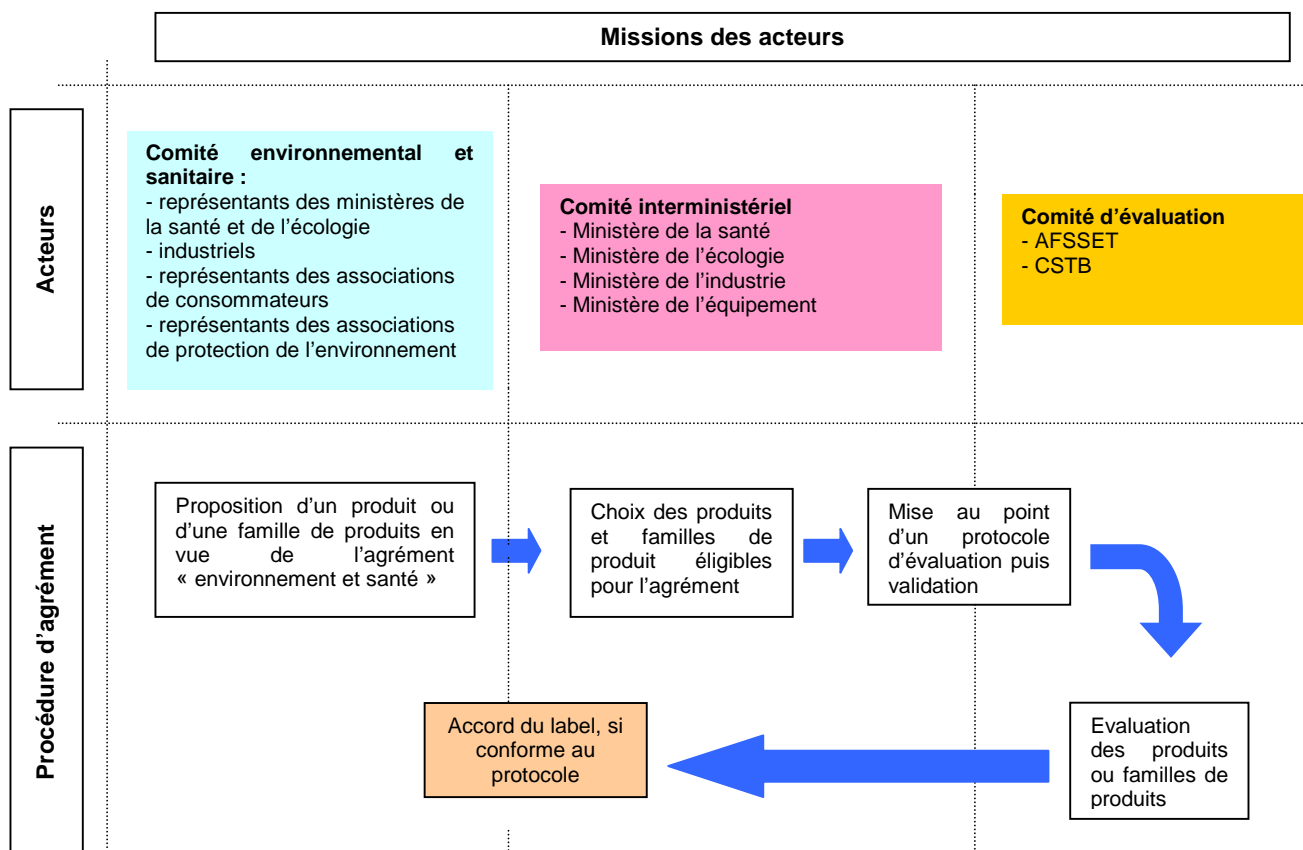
Missions des acteurs

Acteurs

Comité environnemental et sanitaire :
- représentants des ministères de la santé et de l'écologie
- industriels
- représentants des associations de consommateurs
- représentants des associations de protection de l'environnement

Comité interministériel
- Ministère de la santé
- Ministère de l'écologie
- Ministère de l'industrie
- Ministère de l'équipement

Comité d'évaluation
- AFSSET
- CSTB

Procédure d'agrément

Proposition d'un produit ou d'une famille de produits en vue de l'agrément « environnement et santé »

Choix des produits et familles de produit éligibles pour l'agrément

Mise au point d'un protocole d'évaluation puis validation

Evaluation des produits ou familles de produits

Accord du label, si conforme au protocole